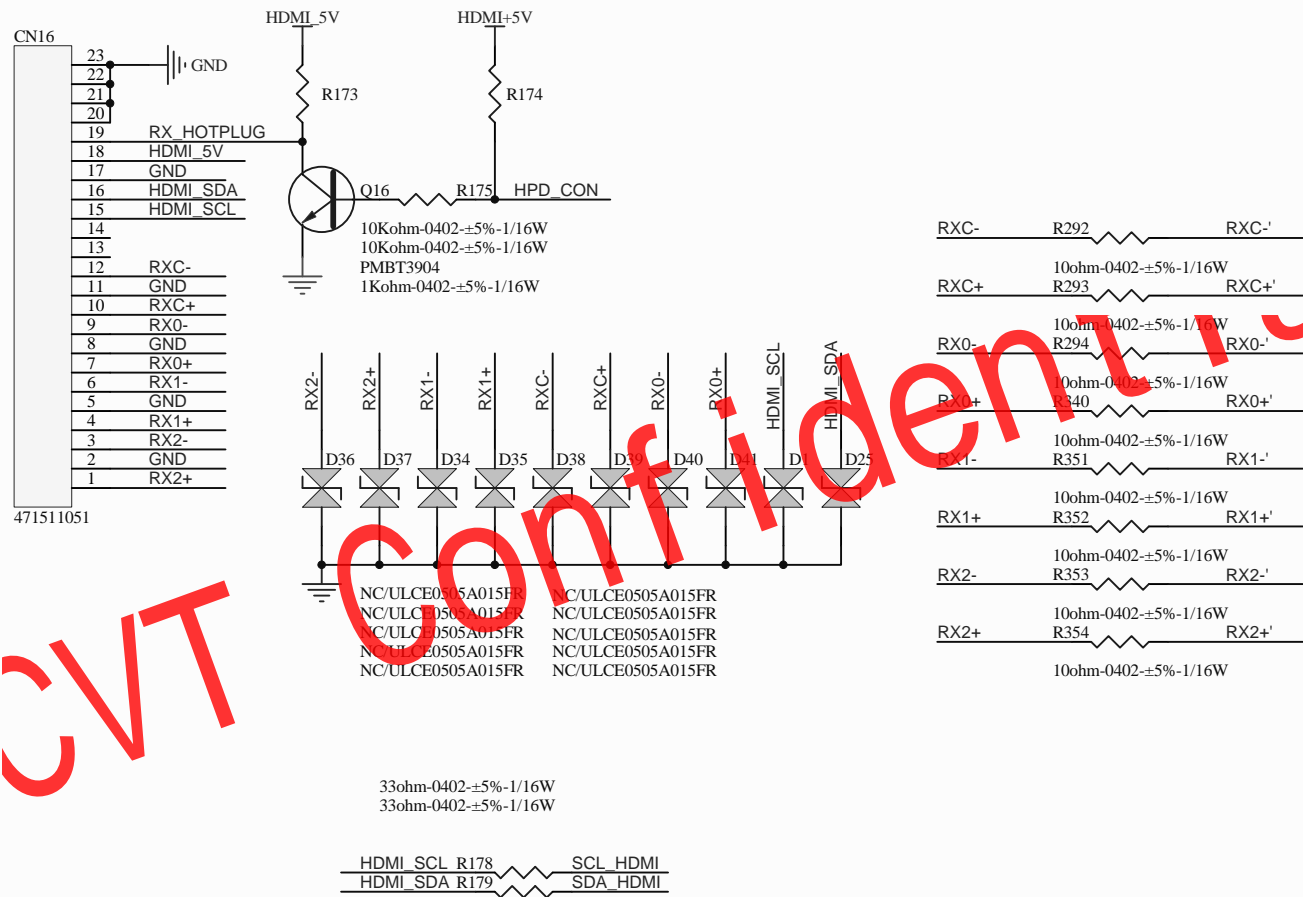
CN16
23
22
21
20
19 RX_HOTPLUG
18 HDMI_5V
17 GND
16 HDMI_SDA
15 HDMI_SCL
14
13
12 RXC-
11 GND
10 RXC+
9 RX0-
8 GND
7 RX0+
6 RX1-
5 GND
4 RX1+
3 RX2-
2 GND
1 RX2+
471511051

GND

HDMI_5V
R173
HDMI+5V
R174

Q16
R175 HPD_CON
10Kohm-0402-±5%-1/16W
10Kohm-0402-±5%-1/16W
PMBT3904
1Kohm-0402-±5%-1/16W

RXC- R292 RXC-'
10ohm-0402-±5%-1/16W
RXC+ R293 RXC+'
10ohm-0402-±5%-1/16W
RX0- R294 RX0-'
10ohm-0402-±5%-1/16W
RX0+ R340 RX0+'
10ohm-0402-±5%-1/16W
RX1- R351 RX1-'
10ohm-0402-±5%-1/16W
RX1+ R352 RX1+'
10ohm-0402-±5%-1/16W
RX2- R353 RX2-'
10ohm-0402-±5%-1/16W
RX2+ R354 RX2+'
10ohm-0402-±5%-1/16W

RX2- RX2+ RX1- RX1+ RXC- RXC+ RX0- RX0+ HDMI_SCL HDMI_SDA
D36 D37 D34 D35 D38 D39 D40 D41 D1 D25

NC/ULCE0505A015FR
NC/ULCE0505A015FR
NC/ULCE0505A015FR
NC/ULCE0505A015FR
NC/ULCE0505A015FR
NC/ULCE0505A015FR
NC/ULCE0505A015FR
NC/ULCE0505A015FR
NC/ULCE0505A015FR
NC/ULCE0505A015FR

CVT Confidential

33ohm-0402-±5%-1/16W
33ohm-0402-±5%-1/16W

HDMI_SCL R178 SCL_HDMI
HDMI_SDA R179 SDA_HDMI